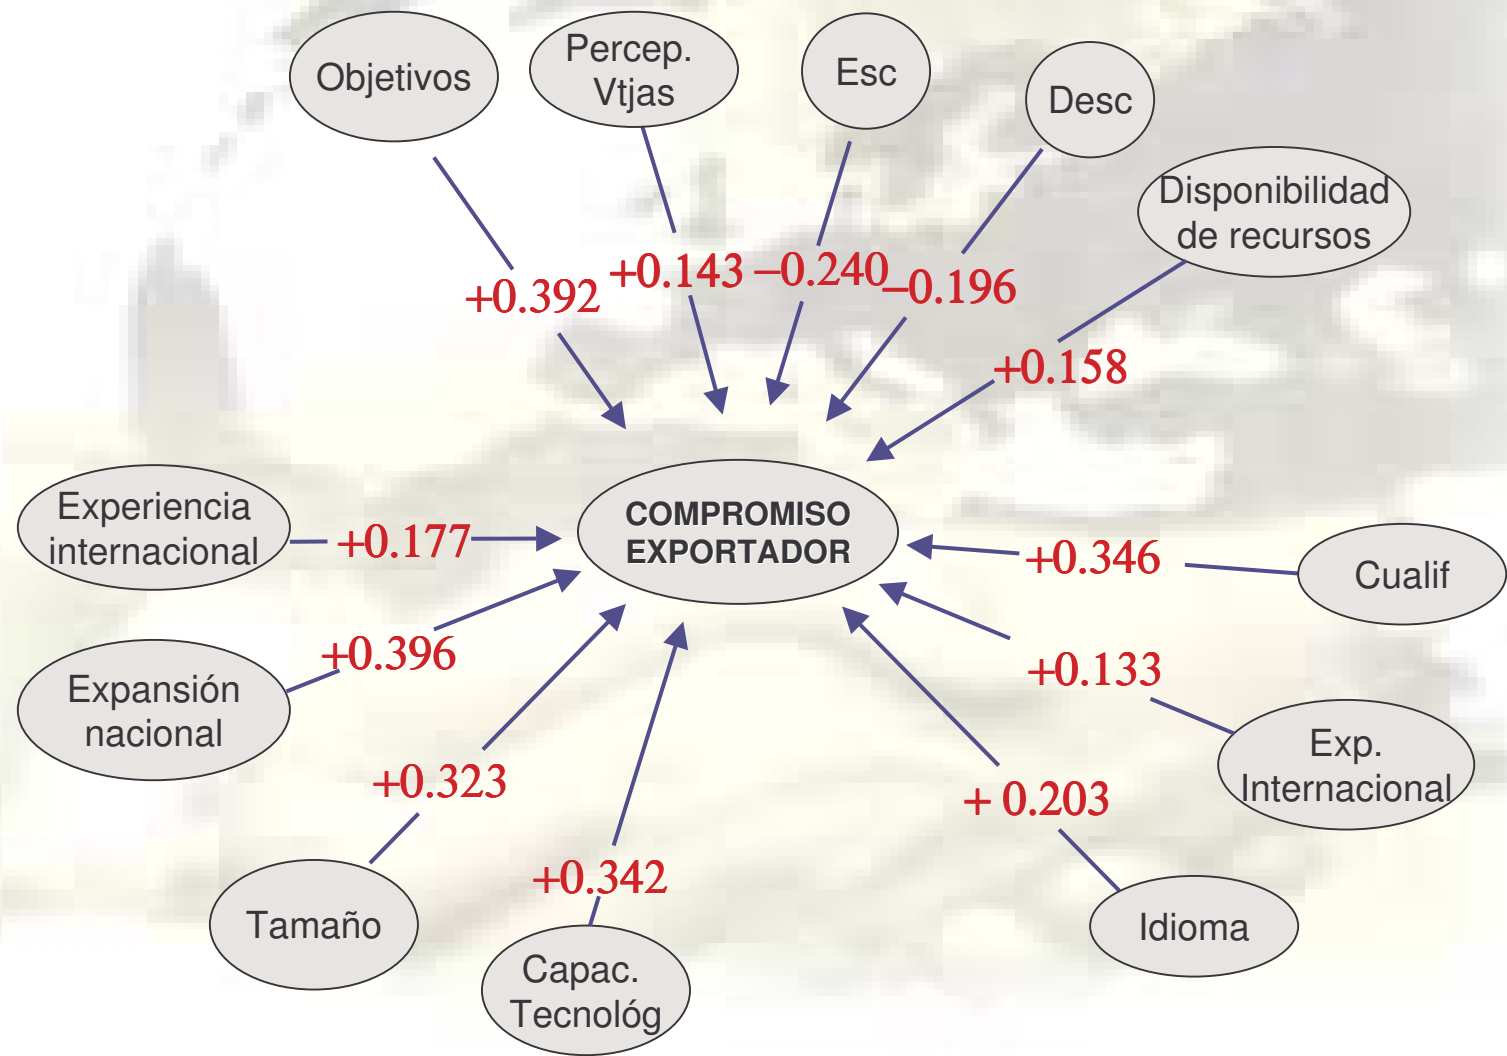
Objetivos

Percep. Vtjas

Esc

Desc

Disponibilidad de recursos

+0.392

+0.143

–0.240

–0.196

+0.158

Experiencia internacional

+0.177

COMPROMISO EXPORTADOR

+0.346

Cualif

+0.396

Expansión nacional

+0.133

Exp. Internacional

+0.323

+ 0.203

+0.342

Tamaño

Capac. Tecnológ

Idioma